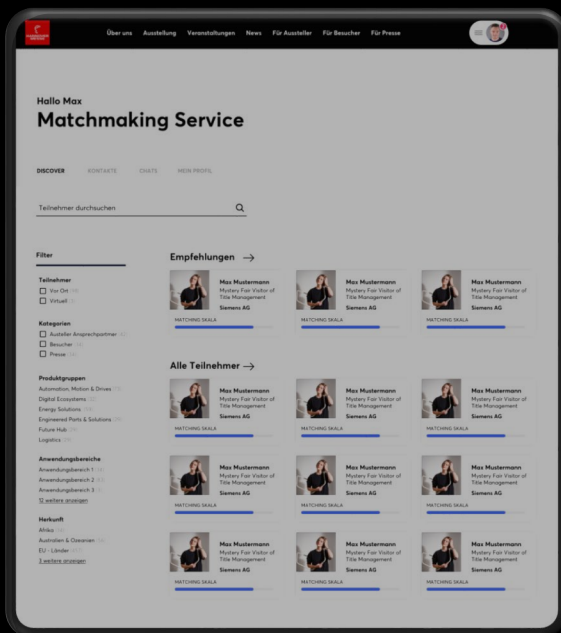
Über uns Ausstellung Veranstaltungen News Für Aussteller Für Besucher Für Presse

Hallo Max
Matchmaking Service

DISCOVER KONTAKTE CHATS MEIN PROFIL

Teilnehmer durchsuchen

Filter

Teilnehmer
Vor Ort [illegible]
Virtuell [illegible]

Kategorien
Aussteller Ansprechpartner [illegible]
Besucher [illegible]
Presse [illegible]

Produktgruppen
Automation, Motion & Drives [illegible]
Digital Ecosystems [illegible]
Energy Solutions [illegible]
Engineered Parts & Solutions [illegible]
Future Hub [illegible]
Logistics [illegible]

Anwendungsbereiche
Anwendungsbereich 1 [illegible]
Anwendungsbereich 2 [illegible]
Anwendungsbereich 3 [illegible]
12 weitere anzeigen

Herkunft
Afrika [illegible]
Australien & Ozeanien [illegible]
EU - Länder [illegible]
3 weitere anzeigen

Empfehlungen →

Max Mustermann
Mystery Fair Visitor of Title Management
Siemens AG
MATCHING SKALA

Max Mustermann
Mystery Fair Visitor of Title Management
Siemens AG
MATCHING SKALA

Max Mustermann
Mystery Fair Visitor of Title Management
Siemens AG
MATCHING SKALA

Alle Teilnehmer →

Max Mustermann
Mystery Fair Visitor of Title Management
Siemens AG
MATCHING SKALA

Max Mustermann
Mystery Fair Visitor of Title Management
Siemens AG
MATCHING SKALA

Max Mustermann
Mystery Fair Visitor of Title Management
Siemens AG
MATCHING SKALA

Max Mustermann
Mystery Fair Visitor of Title Management
Siemens AG
MATCHING SKALA

Max Mustermann
Mystery Fair Visitor of Title Management
Siemens AG
MATCHING SKALA

Max Mustermann
Mystery Fair Visitor of Title Management
Siemens AG
MATCHING SKALA

Max Mustermann
Mystery Fair Visitor of Title Management
Siemens AG
MATCHING SKALA

Max Mustermann
Mystery Fair Visitor of Title Management
Siemens AG
MATCHING SKALA

Max Mustermann
Mystery Fair Visitor of Title Management
Siemens AG
MATCHING SKALA